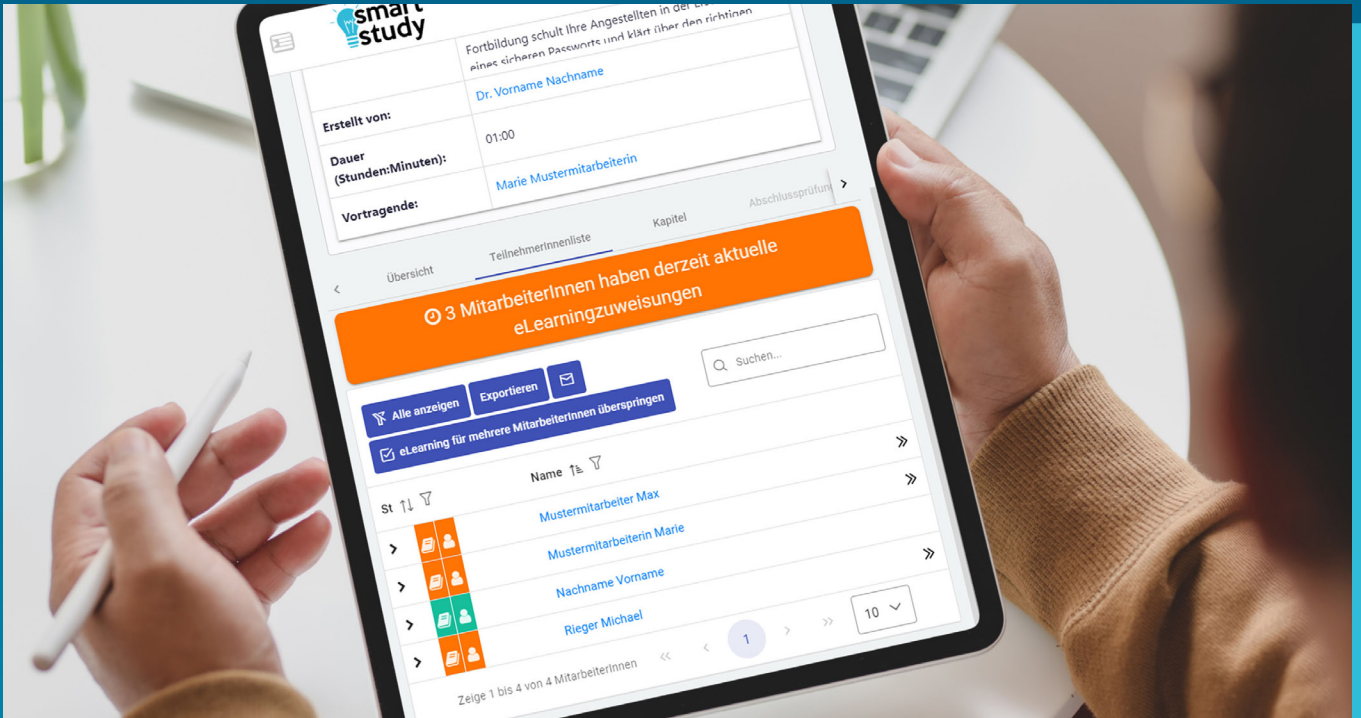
smart study

Fortbildung schult Ihre Angestellten in der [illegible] eines sicheren Passworts und klärt über den richtigen

Erstellt von: Dr. Vorname Nachname

Dauer (Stunden:Minuten): 01:00

Vortragende: Marie Mustermitarbeiterin

Übersicht | Teilnehmerinnenliste | Kapitel | Abschlussprüfun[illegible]

3 MitarbeiterInnen haben derzeit aktuelle eLearningzuweisungen

Suchen...

Alle anzeigen | Exportieren

eLearning für mehrere MitarbeiterInnen überspringen

| St | Name |
|---|---|
| | Mustermitarbeiter Max |
| | Mustermitarbeiterin Marie |
| | Nachname Vorname |
| | Rieger Michael |

Zeige 1 bis 4 von 4 MitarbeiterInnen

1

10